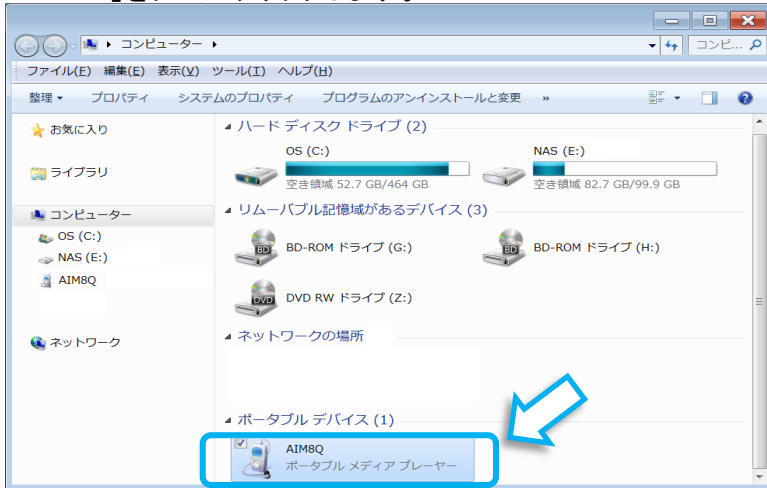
▸ コンピューター ▸

コンピ...

ファイル(F) 編集(E) 表示(V) ツール(T) ヘルプ(H)

整理 ▾ プロパティ システムのプロパティ プログラムのアンインストールと変更 »

お気に入り

ライブラリ

コンピューター

OS (C:)

NAS (E:)

AIM8Q

ネットワーク

ハード ディスク ドライブ (2)

OS (C:)
空き領域 52.7 GB/464 GB

NAS (E:)
空き領域 82.7 GB/99.9 GB

リムーバブル記憶域があるデバイス (3)

BD-ROM ドライブ (G:)

BD-ROM ドライブ (H:)

DVD RW ドライブ (Z:)

ネットワークの場所

ポータブル デバイス (1)

AIM8Q
ポータブル メディア プレーヤー